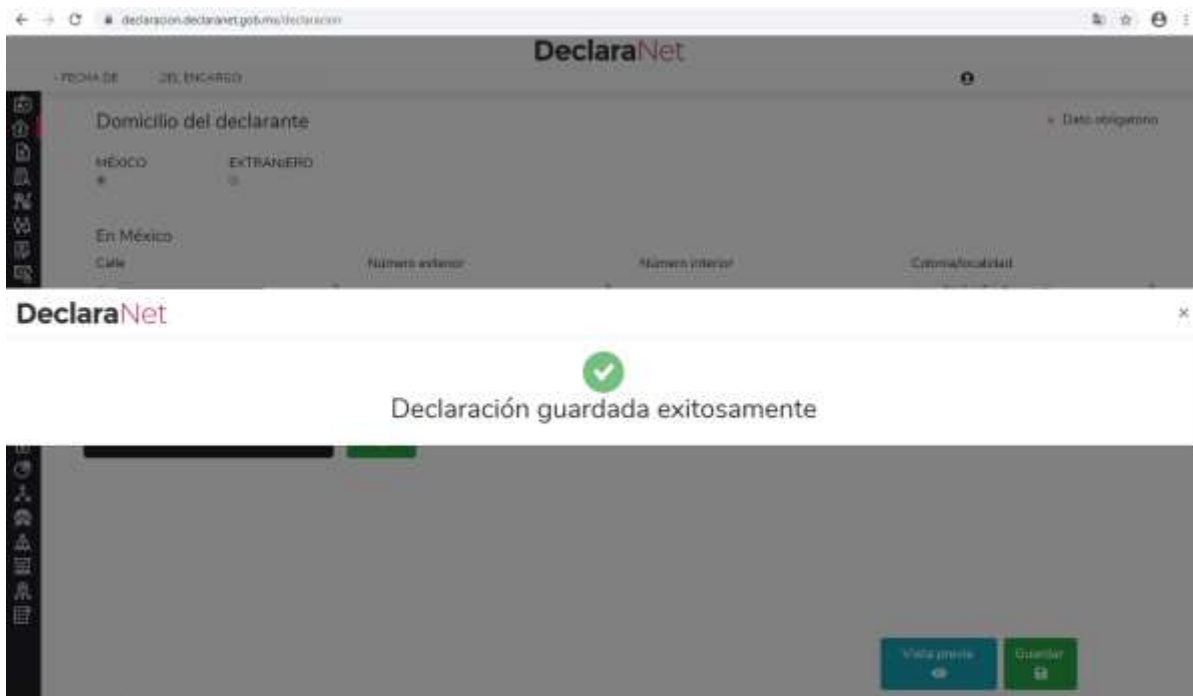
declaracion.declaranet.gob.mx/declaracion

DeclaraNet

FECHA DE DEL ENCARGO

Domicilio del declarante

* Dato obligatorio

MÉXICO

EXTRANJERO

En México

Calle

Número exterior

Número interior

Colonia/localidad

DeclaraNet

×

Declaración guardada exitosamente

Vista previa

Guardar